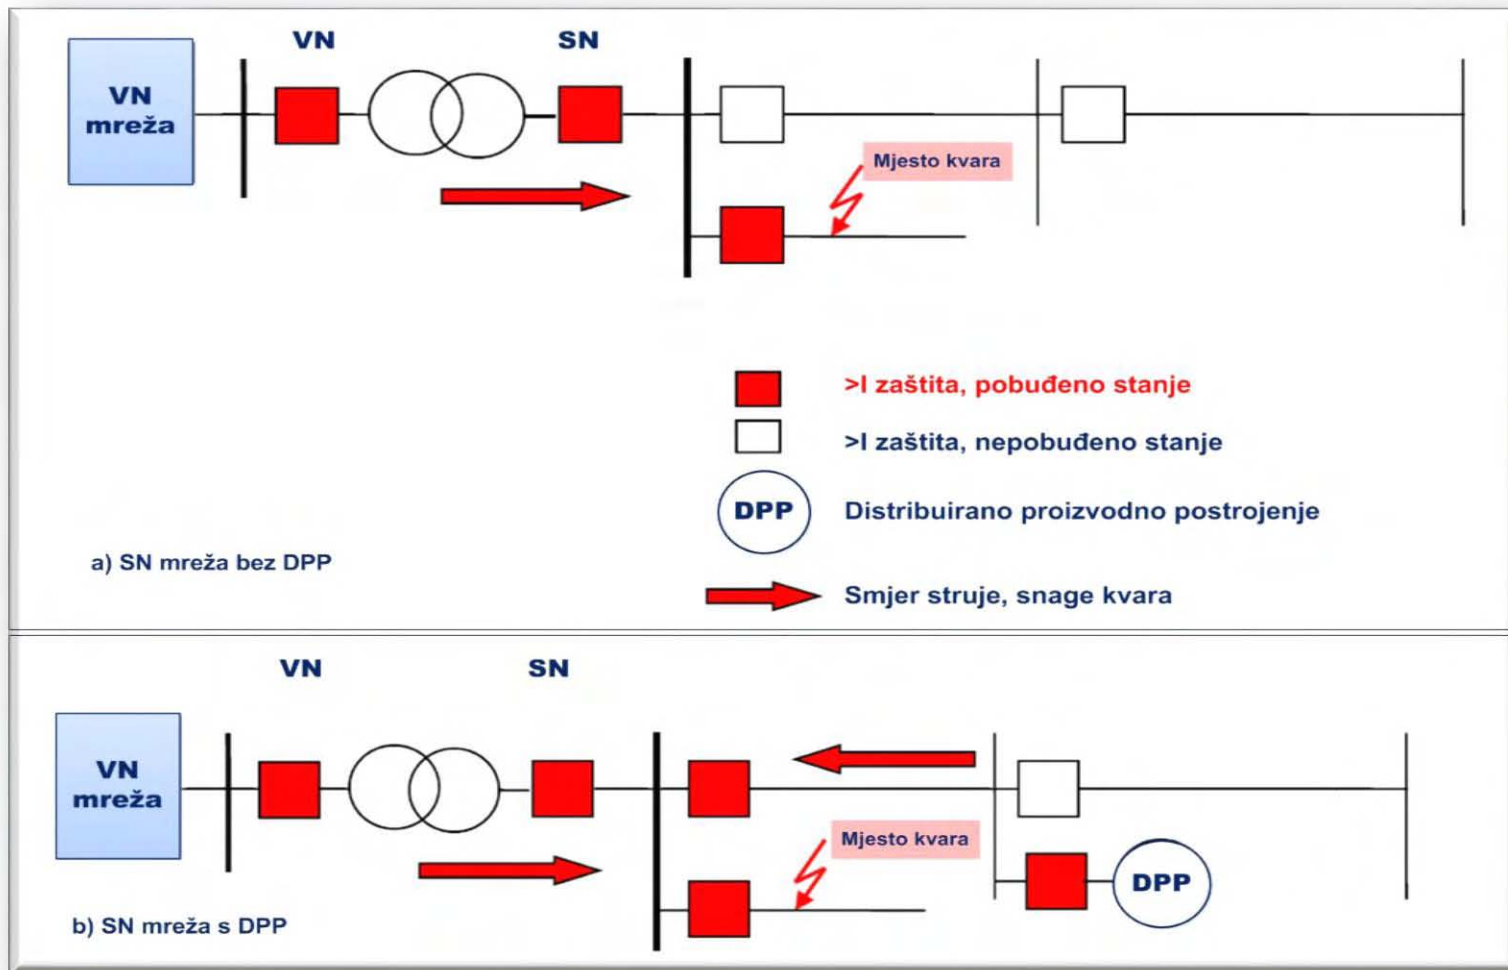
VN SN

VN mreža

Mjesto kvara

>I zaštita, pobuđeno stanje

>I zaštita, nepobuđeno stanje

DPP Distribuirano proizvodno postrojenje

a) SN mreža bez DPP

Smjer struje, snage kvara

VN SN

VN mreža

Mjesto kvara

DPP

b) SN mreža s DPP